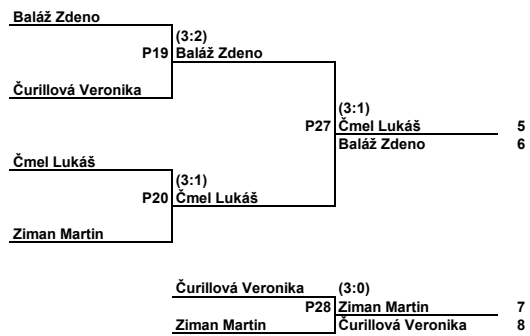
Baláž Zdeno

(3:2)
P19 Baláž Zdeno

Čurillová Veronika

(3:1)
P27 Čmel Lukáš 5
Baláž Zdeno 6

Čmel Lukáš

(3:1)
P20 Čmel Lukáš

Ziman Martin

Čurillová Veronika
(3:0)
P28 Ziman Martin 7
Ziman Martin
Čurillová Veronika 8